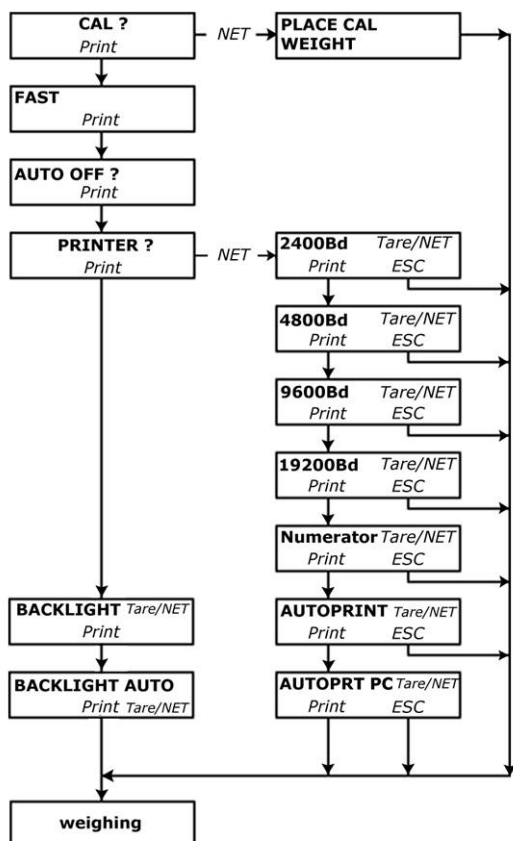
CAL ?
Print

NET

PLACE CAL WEIGHT

FAST
Print

AUTO OFF ?
Print

PRINTER ?
Print

NET

2400Bd Tare/NET
Print ESC

4800Bd Tare/NET
Print ESC

9600Bd Tare/NET
Print ESC

19200Bd Tare/NET
Print ESC

Numerator Tare/NET
Print ESC

AUTOPRINT Tare/NET
Print ESC

AUTOPRT PC Tare/NET
Print ESC

BACKLIGHT Tare/NET
Print

BACKLIGHT AUTO
Print Tare/NET

weighing